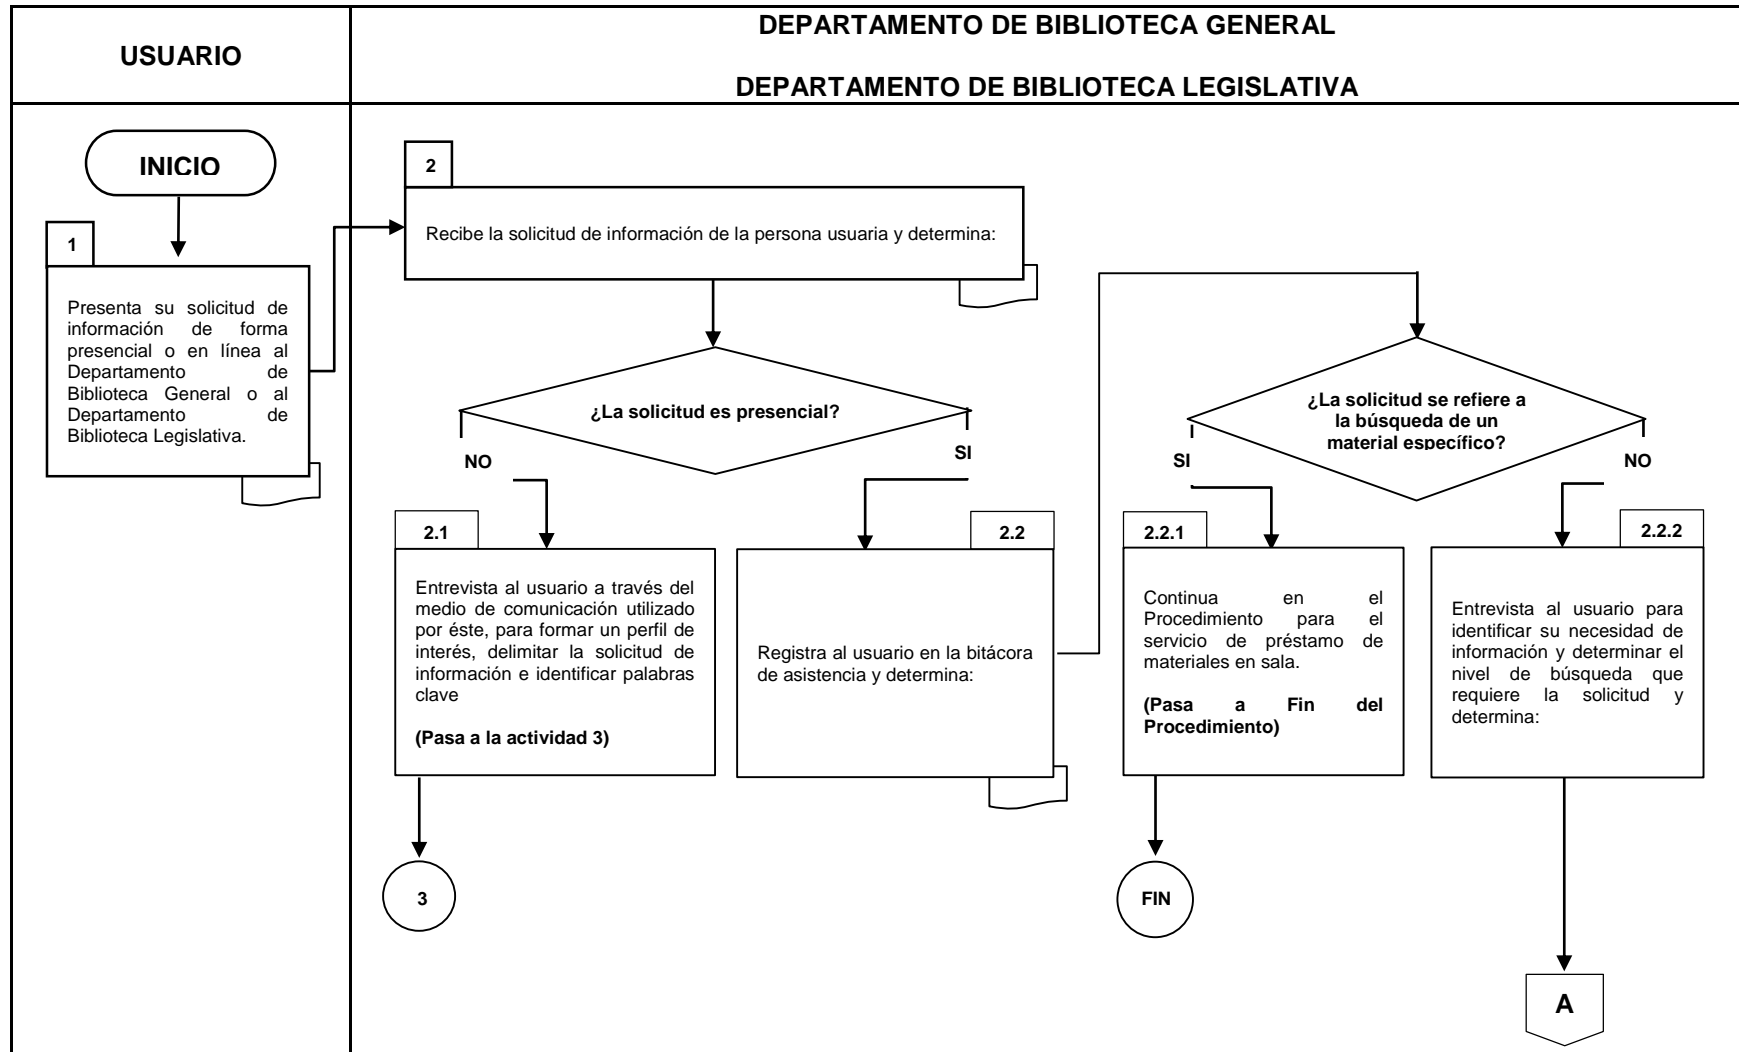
USUARIO

DEPARTAMENTO DE BIBLIOTECA GENERAL

DEPARTAMENTO DE BIBLIOTECA LEGISLATIVA

INICIO

1

Presenta su solicitud de información de forma presencial o en línea al Departamento de Biblioteca General o al Departamento de Biblioteca Legislativa.

2

Recibe la solicitud de información de la persona usuaria y determina:

¿La solicitud es presencial?

NO

SI

2.1

Entrevista al usuario a través del medio de comunicación utilizado por éste, para formar un perfil de interés, delimitar la solicitud de información e identificar palabras clave

(Pasa a la actividad 3)

3

2.2

Registra al usuario en la bitácora de asistencia y determina:

¿La solicitud se refiere a la búsqueda de un material específico?

SI

NO

2.2.1

Continua en el Procedimiento para el servicio de préstamo de materiales en sala.

(Pasa a Fin del Procedimiento)

FIN

2.2.2

Entrevista al usuario para identificar su necesidad de información y determinar el nivel de búsqueda que requiere la solicitud y determina:

A